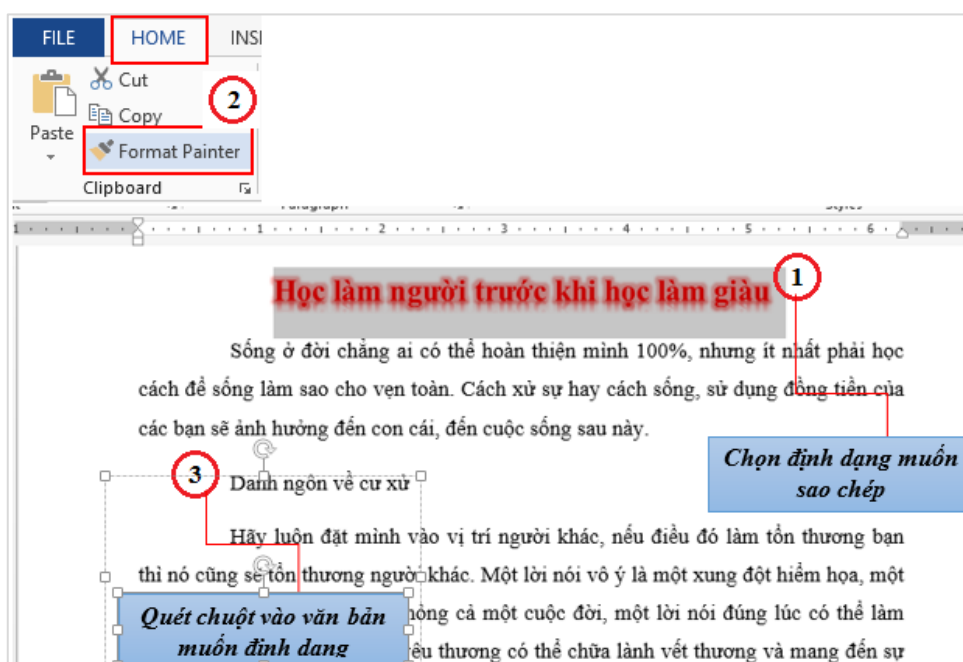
FILE HOME INS

Paste

Cut

Copy

Format Painter

Clipboard

2

1 · 1 · 2 · 3 · 4 · 5 · 6

Học làm người trước khi học làm giàu

1

Sống ở đời chẳng ai có thể hoàn thiện mình 100%, nhưng ít nhất phải học cách để sống làm sao cho vẹn toàn. Cách xử sự hay cách sống, sử dụng đồng tiền của các bạn sẽ ảnh hưởng đến con cái, đến cuộc sống sau này.

Chọn định dạng muốn sao chép

3

Danh ngôn về cư xử

Hãy luôn đặt mình vào vị trí người khác, nếu điều đó làm tổn thương bạn thì nó cũng sẽ tổn thương người khác. Một lời nói vô ý là một xung đột hiểm họa, một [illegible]hỏng cả một cuộc đời, một lời nói đúng lúc có thể làm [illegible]êu thương có thể chữa lành vết thương và mang đến sự

Quét chuột vào văn bản muốn định dạng